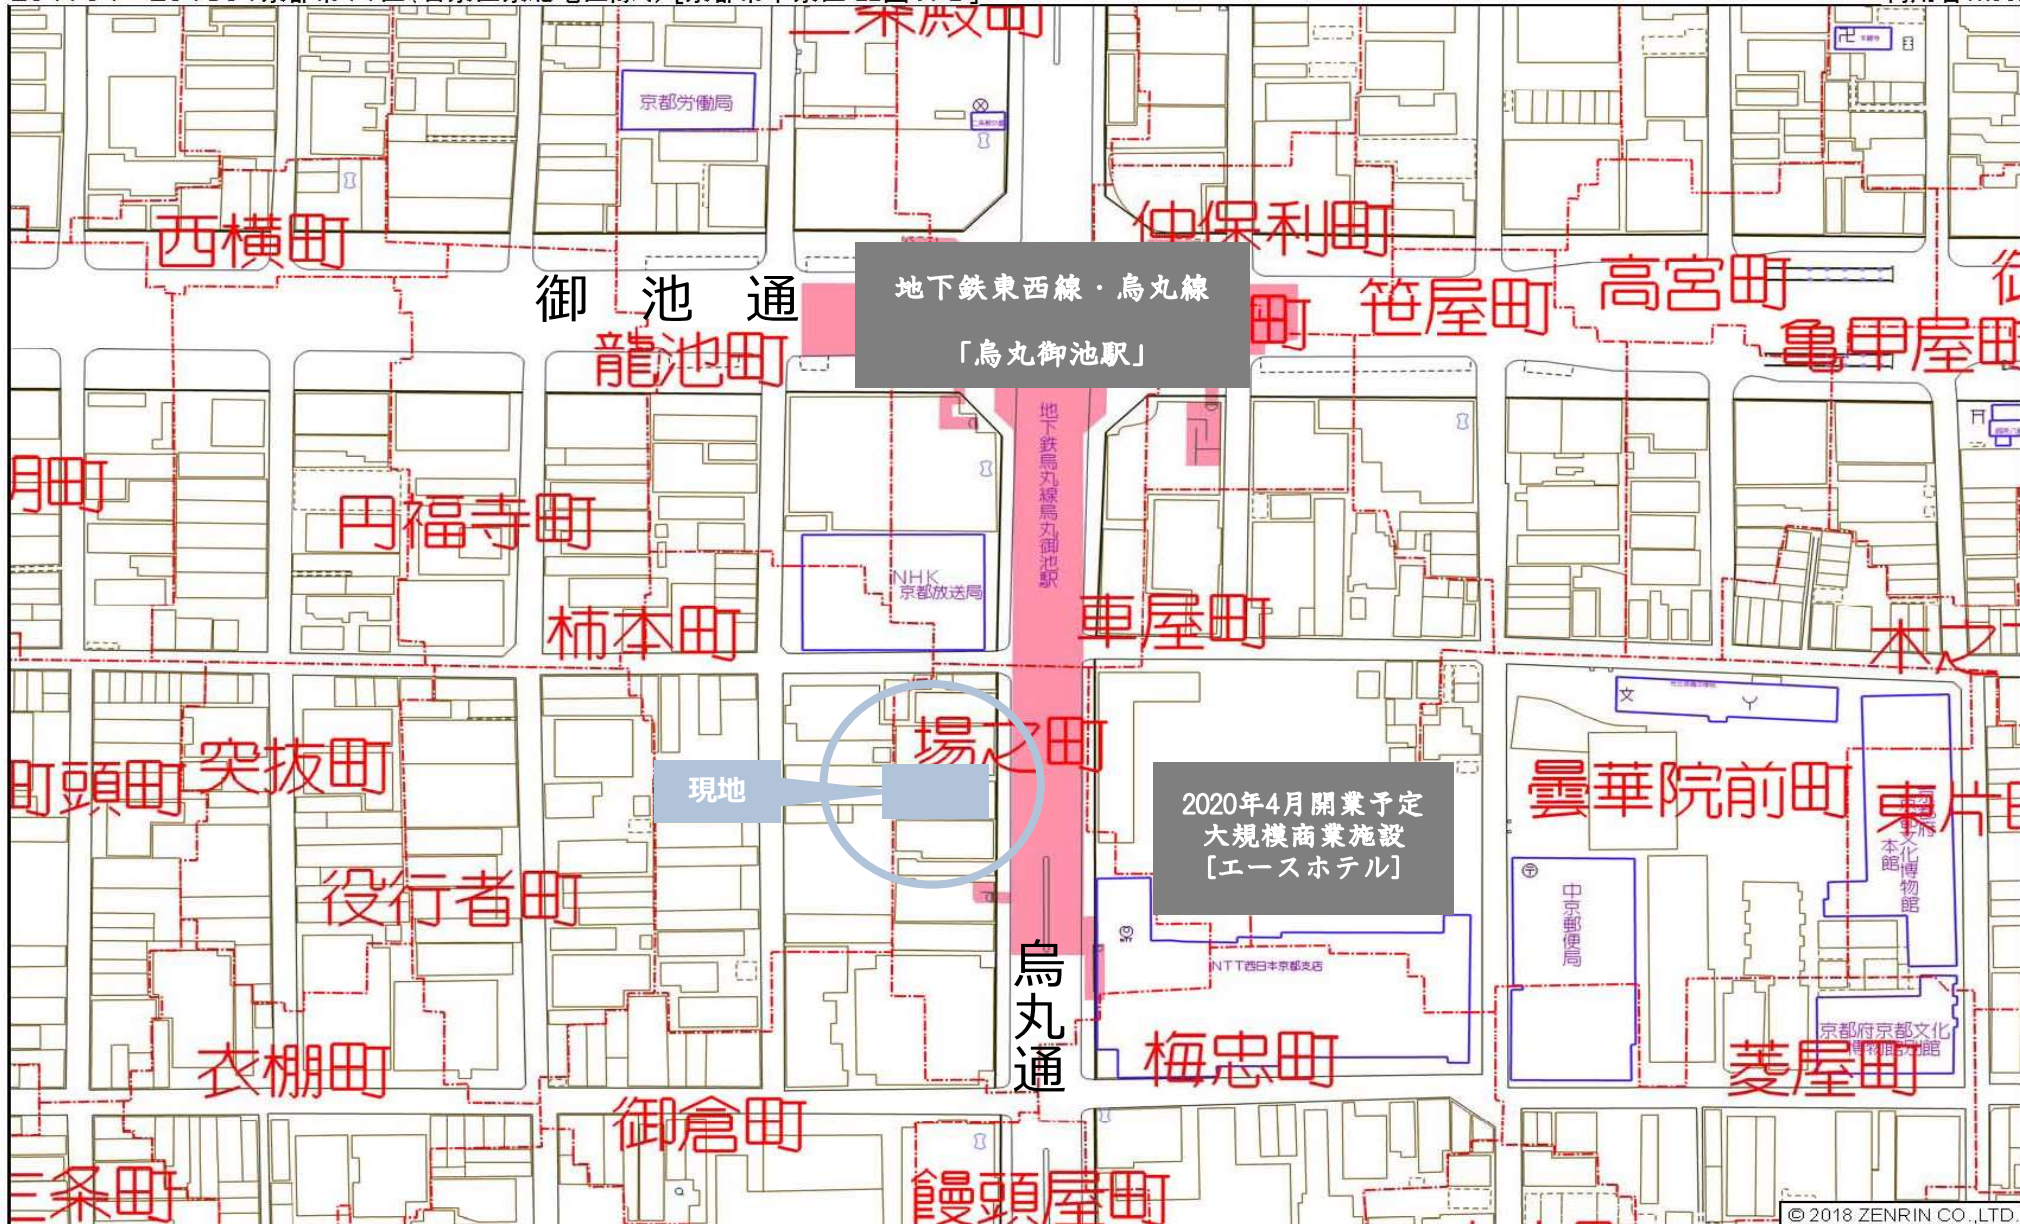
二条殿町

京都労働局

西横町

仲保利町

御　池　通

地下鉄東西線・烏丸線

「烏丸御池駅」

町

笹屋町

高宮町

亀甲屋町

龍池町

地下鉄烏丸線烏丸御池駅

月町

円福寺町

NHK
京都放送局

柿本町

車屋町

本之

文

場之町

突抜町

町頭町

現地

2020年4月開業予定
大規模商業施設
[エースホテル]

曇華院前町

東片

京都文化博物館本館

役行者町

中京郵便局

烏丸通

NTT西日本京都支店

衣棚町

梅忠町

京都府京都文化博物館別館

菱屋町

御倉町

三条町

饅頭屋町

© 2018 ZENRIN CO.,LTD.